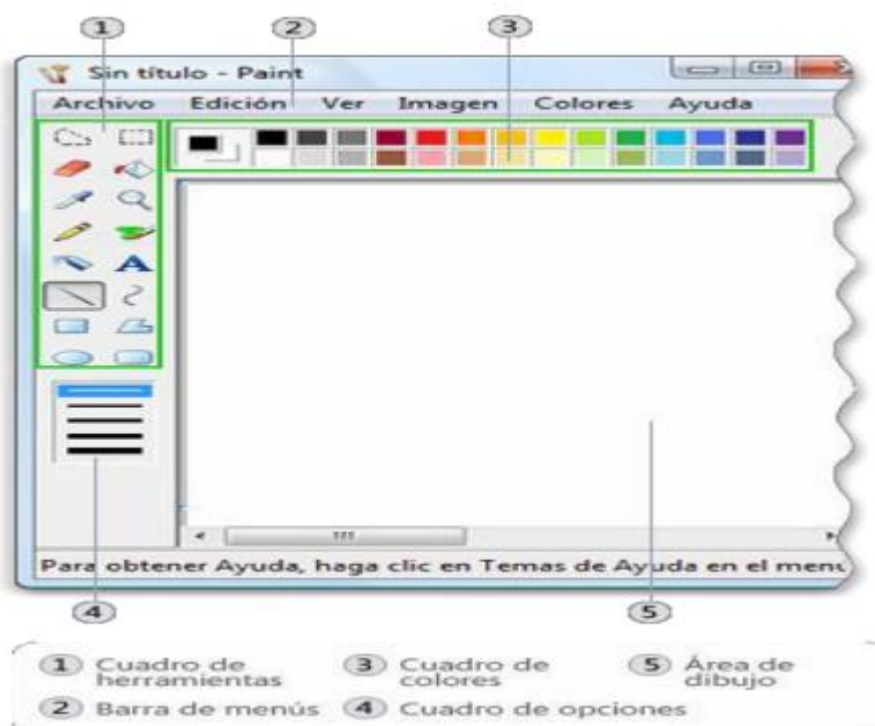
1 2 3

Sin título - Paint

Archivo Edición Ver Imagen Colores Ayuda

A

Para obtener Ayuda, haga clic en Temas de Ayuda en el menú

4 5

1 Cuadro de herramientas
3 Cuadro de colores
5 Área de dibujo
2 Barra de menús
4 Cuadro de opciones